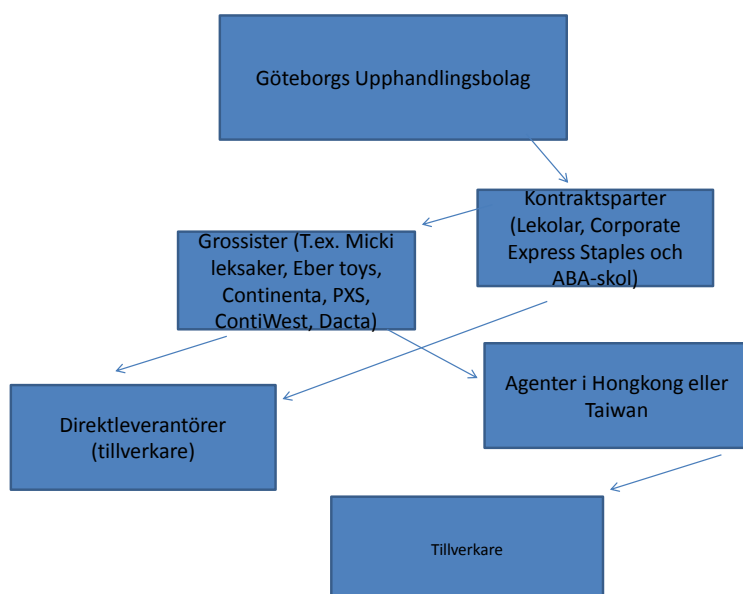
Göteborgs Upphandlingsbolag

Kontraktsparter (Lekolar, Corporate Express Staples och ABA-skol)

Grossister (T.ex. Micki leksaker, Eber toys, Continenta, PXS, ContiWest, Dacta)

Agenter i Hongkong eller Taiwan

Direktleverantörer (tillverkare)

Tillverkare